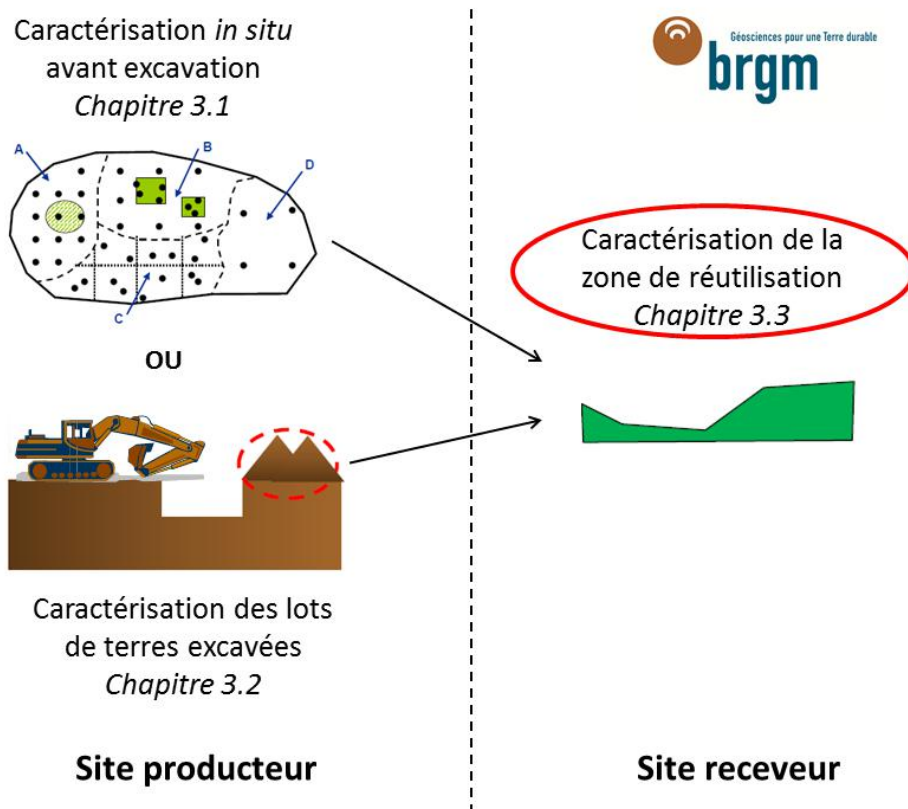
Caractérisation *in situ* avant excavation
*Chapitre 3.1*

A

B

D

C

OU

Caractérisation des lots de terres excavées
*Chapitre 3.2*

Site producteur

Géosciences pour une Terre durable
brgm

Caractérisation de la zone de réutilisation
*Chapitre 3.3*

Site receveur